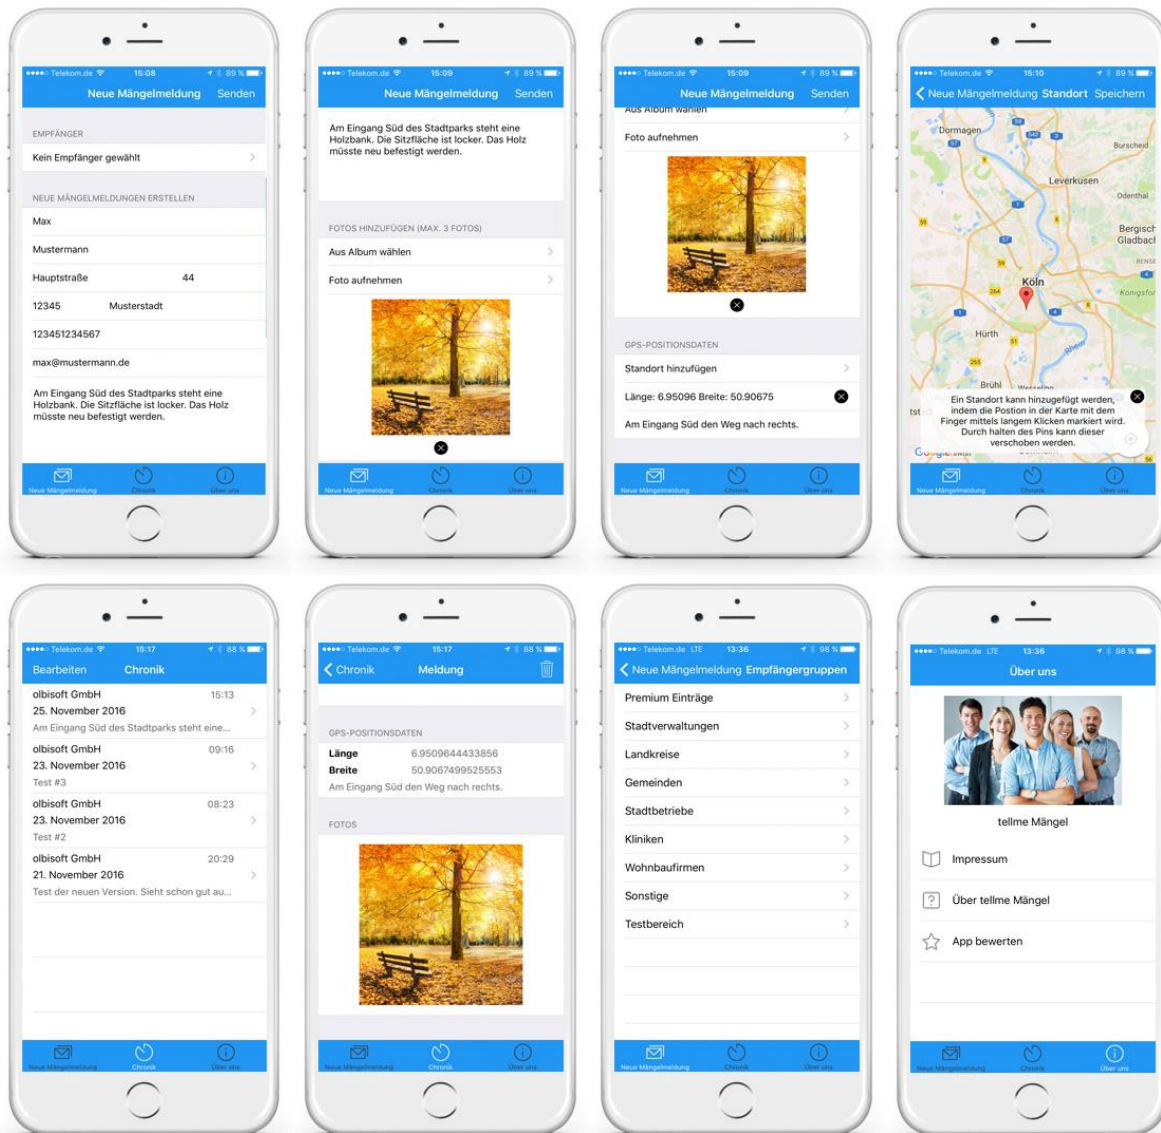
Telekom.de 15:08 89 %
Neue Mängelmeldung Senden

EMPFÄNGER
Kein Empfänger gewählt

NEUE MÄNGELMELDUNGEN ERSTELLEN
Max
Mustermann
Hauptstraße 44
12345 Musterstadt
123451234567
max@mustermann.de
Am Eingang Süd des Stadtparks steht eine Holzbank. Die Sitzfläche ist locker. Das Holz müsste neu befestigt werden.

Neue Mängelmeldung Chronik Über uns

Telekom.de 15:09 89 %
Neue Mängelmeldung Senden

Am Eingang Süd des Stadtparks steht eine Holzbank. Die Sitzfläche ist locker. Das Holz müsste neu befestigt werden.

FOTOS HINZUFÜGEN (MAX. 3 FOTOS)
Aus Album wählen
Foto aufnehmen

Neue Mängelmeldung Chronik Über uns

Telekom.de 15:09 89 %
Neue Mängelmeldung Senden
Aus Album wählen
Foto aufnehmen

GPS-POSITIONSDATEN
Standort hinzufügen
Länge: 6.95096 Breite: 50.90675
Am Eingang Süd den Weg nach rechts.

Neue Mängelmeldung Chronik Über uns

Telekom.de 15:10 89 %
Neue Mängelmeldung Standort Speichern
Dormagen Burscheid Leverkusen Odenthal Bergisch Gladbach Köln Königsfor Hürth Brühl Wesseling
Ein Standort kann hinzugefügt werden, indem die Postion in der Karte mit dem Finger mittels langem Klicken markiert wird. Durch halten des Pins kann dieser verschoben werden.
Google

Neue Mängelmeldung Chronik Über uns

Telekom.de 15:17 88 %
Bearbeiten Chronik
olbisoft GmbH 15:13
25. November 2016
Am Eingang Süd des Stadtparks steht eine...
olbisoft GmbH 09:16
23. November 2016
Test #3
olbisoft GmbH 08:23
23. November 2016
Test #2
olbisoft GmbH 20:29
21. November 2016
Test der neuen Version. Sieht schon gut au...

Neue Mängelmeldung Chronik Über uns

Telekom.de 15:17 88 %
Chronik Meldung

GPS-POSITIONSDATEN
Länge 6.9509644433856
Breite 50.9067499525553
Am Eingang Süd den Weg nach rechts.

FOTOS

Neue Mängelmeldung Chronik Über uns

Telekom.de LTE 13:36 98 %
Neue Mängelmeldung Empfängergruppen
Premium Einträge
Stadtverwaltungen
Landkreise
Gemeinden
Stadtbetriebe
Kliniken
Wohnbaufirmen
Sonstige
Testbereich

Neue Mängelmeldung Chronik Über uns

Telekom.de LTE 13:36 98 %
Über uns
tellme Mängel
Impressum
Über tellme Mängel
App bewerten

Neue Mängelmeldung Chronik Über uns